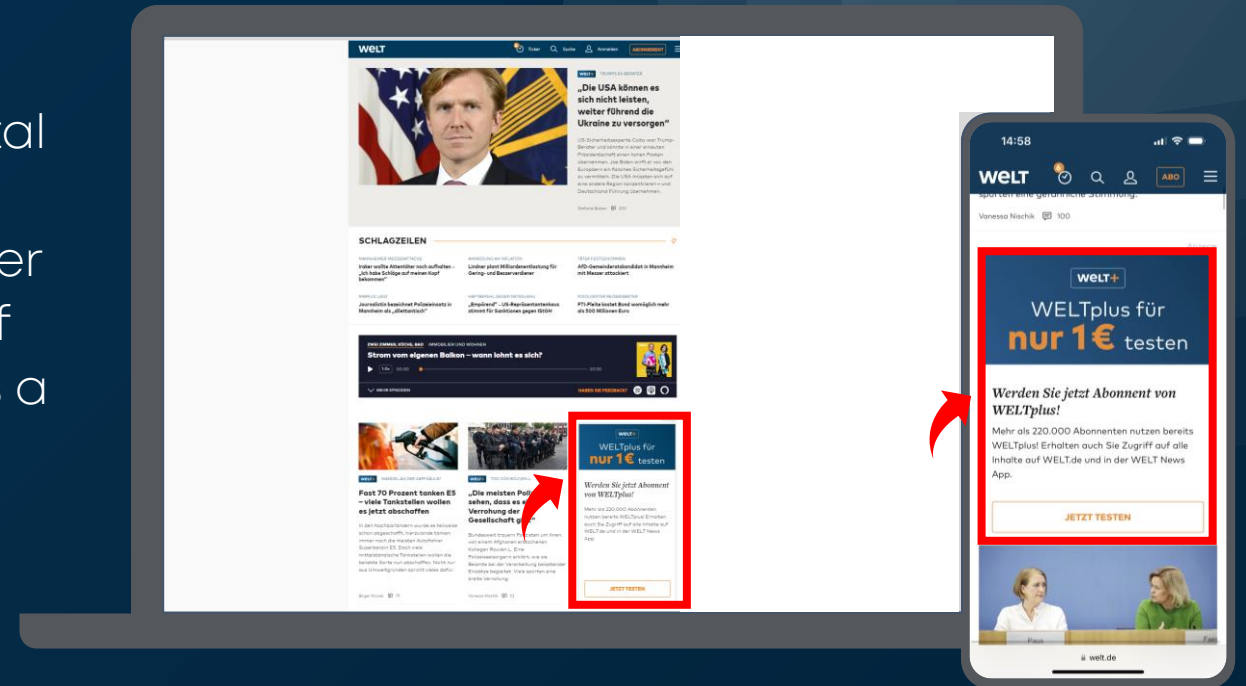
tal

er
f
a

WELT Ticker Suche Anmelden ABONNEMENT

WELT+ TRUMPS EX-BERATER
„Die USA können es sich nicht leisten, weiter führend die Ukraine zu versorgen"

US-Sicherheitsexperte Colby war Trump-Berater und könnte in einer erneuten Präsidentschaft einen hohen Posten übernehmen. Joe Biden wirft er vor, den Europäern ein falsches Sicherheitsgefühl zu vermitteln. Die USA müssten sich auf eine andere Region konzentrieren – und Deutschland Führung übernehmen.

SCHLAGZEILEN

Iraker wollte Attentäter noch aufhalten – „Ich habe Schläge auf meinen Kopf bekommen"

Lindner plant Milliardenentlastung für Gering- und Besserverdiener

AfD-Gemeinderatskandidat in Mannheim mit Messer attackiert

Journalistin bezeichnet Polizeieinsatz in Mannheim als „dilettantisch"

„Empörend" – US-Repräsentantenhaus stimmt für Sanktionen gegen IStGH

FTI-Pleite kostet Bund womöglich mehr als 500 Millionen Euro

ZWEI ZIMMER, KÜCHE, BAD IMMOBILIEN UND WOHNEN
Strom vom eigenen Balkon – wann lohnt es sich?

HABEN SIE FEEDBACK?

Fast 70 Prozent tanken E5 – viele Tankstellen wollen es jetzt abschaffen

„Die meisten Poli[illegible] sehen, dass es e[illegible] Verrohung der Gesellschaft g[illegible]"

WELT+
WELTplus für nur 1€ testen
Werden Sie jetzt Abonnent von WELTplus!
JETZT TESTEN

14:58
WELT ABO
Vanessa Nischik 100

WELT+
WELTplus für
nur 1€ testen

Werden Sie jetzt Abonnent von WELTplus!

Mehr als 220.000 Abonnenten nutzen bereits WELTplus! Erhalten auch Sie Zugriff auf alle Inhalte auf WELT.de und in der WELT News App.

JETZT TESTEN

welt.de